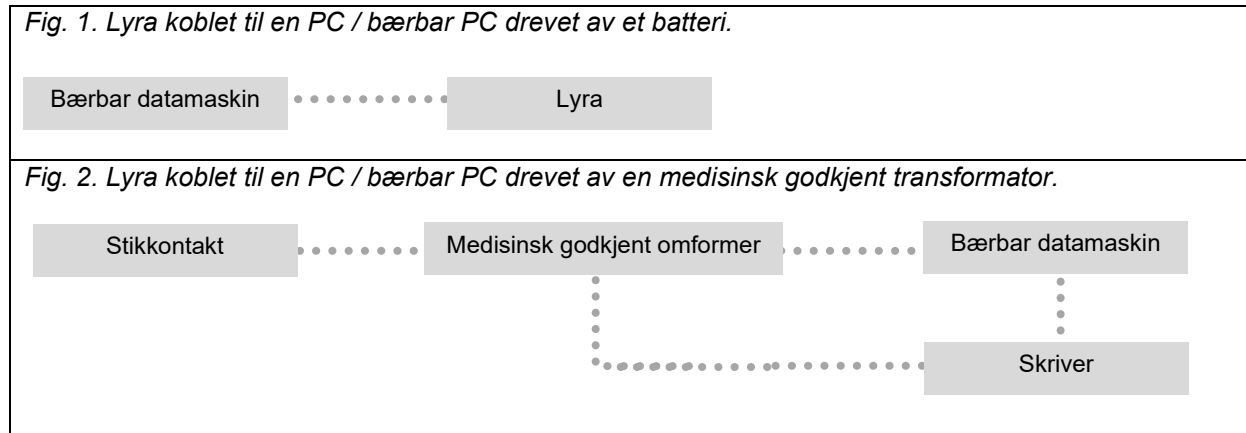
*Fig. 1. Lyra koblet til en PC / bærbar PC drevet av et batteri.*

Bærbar datamaskin

Lyra

*Fig. 2. Lyra koblet til en PC / bærbar PC drevet av en medisinsk godkjent transformator.*

Stikkontakt

Medisinsk godkjent omformer

Bærbar datamaskin

Skriver